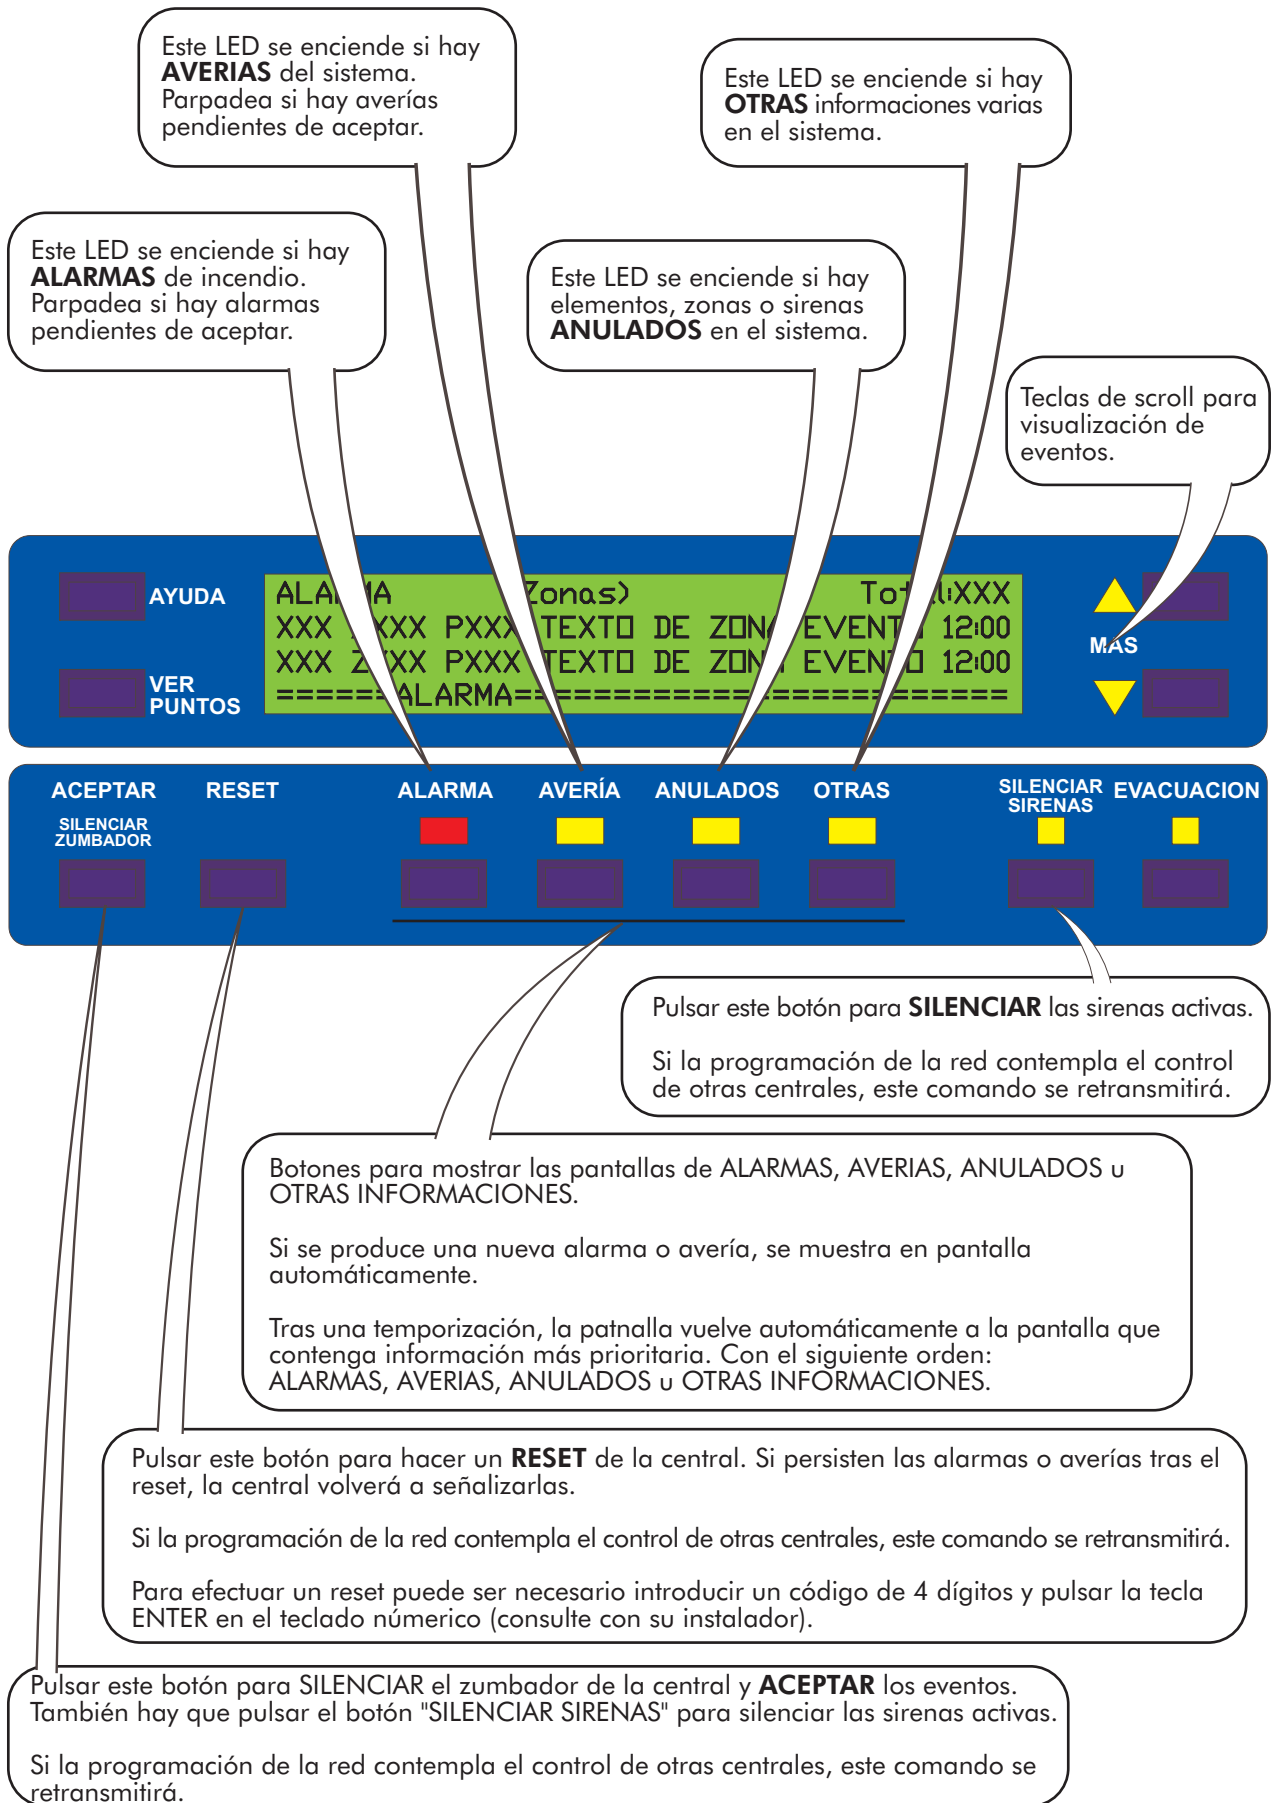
Este LED se enciende si hay **AVERIAS** del sistema. Parpadea si hay averías pendientes de aceptar.

Este LED se enciende si hay **OTRAS** informaciones varias en el sistema.

Este LED se enciende si hay **ALARMAS** de incendio. Parpadea si hay alarmas pendientes de aceptar.

Este LED se enciende si hay elementos, zonas o sirenas **ANULADOS** en el sistema.

Teclas de scroll para visualización de eventos.

AYUDA

VER PUNTOS

ALA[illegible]A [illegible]Zonas) To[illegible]:XXX
XXX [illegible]XXX PXX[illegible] TEXTO DE ZON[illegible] EVENT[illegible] 12:00
XXX Z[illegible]XX PXXX TEXTO DE ZON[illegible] EVEN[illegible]O 12:00
=====ALARMA=========================

MAS

ACEPTAR
SILENCIAR ZUMBADOR

RESET

ALARMA

AVERÍA

ANULADOS

OTRAS

SILENCIAR SIRENAS

EVACUACION

Pulsar este botón para **SILENCIAR** las sirenas activas.

Si la programación de la red contempla el control de otras centrales, este comando se retransmitirá.

Botones para mostrar las pantallas de ALARMAS, AVERIAS, ANULADOS u OTRAS INFORMACIONES.

Si se produce una nueva alarma o avería, se muestra en pantalla automáticamente.

Tras una temporización, la patnalla vuelve automáticamente a la pantalla que contenga información más prioritaria. Con el siguiente orden: ALARMAS, AVERIAS, ANULADOS u OTRAS INFORMACIONES.

Pulsar este botón para hacer un **RESET** de la central. Si persisten las alarmas o averías tras el reset, la central volverá a señalizarlas.

Si la programación de la red contempla el control de otras centrales, este comando se retransmitirá.

Para efectuar un reset puede ser necesario introducir un código de 4 dígitos y pulsar la tecla ENTER en el teclado númerico (consulte con su instalador).

Pulsar este botón para SILENCIAR el zumbador de la central y **ACEPTAR** los eventos. También hay que pulsar el botón "SILENCIAR SIRENAS" para silenciar las sirenas activas.

Si la programación de la red contempla el control de otras centrales, este comando se retransmitirá.